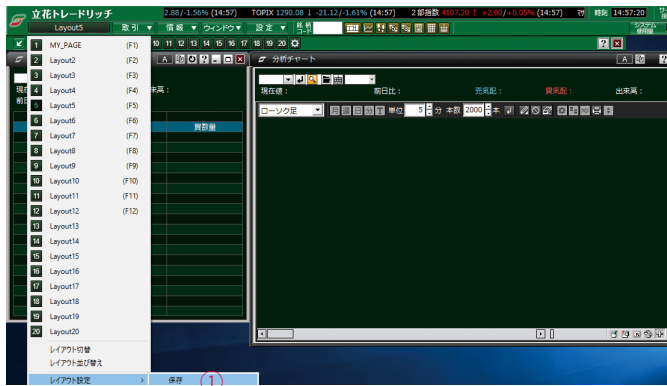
立花トレードリッチ
2.88 / -1.56% (14:57)　TOPIX 1290.08 ↓ -21.12 / -1.61% (14:57)　2部指数 4107.20 ↑ +2.00 / +0.05% (14:57)　時刻 14:57:20
Layout5　取引 ▼　情報 ▼　ウィンドウ ▼　設定 ▼　銘柄コード
10 11 12 13 14 15 16 17 18 19 20
分析チャート
現在値：　前日比：　売気配：　買気配：　出来高：
ローソク足　単位 5 分　本数 2000 本
買数量
1 MY_PAGE (F1)
2 Layout2 (F2)
3 Layout3 (F3)
4 Layout4 (F4)
5 Layout5 (F5)
6 Layout6 (F6)
7 Layout7 (F7)
8 Layout8 (F8)
9 Layout9 (F9)
10 Layout10 (F10)
11 Layout11 (F11)
12 Layout12 (F12)
13 Layout13
14 Layout14
15 Layout15
16 Layout16
17 Layout17
18 Layout18
19 Layout19
20 Layout20
レイアウト切替
レイアウト並び替え
レイアウト設定 ›　保存 ①